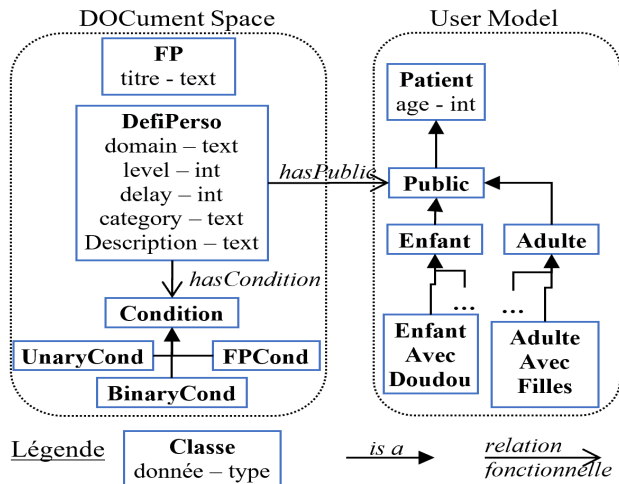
DOCument Space

FP
titre - text

DefiPerso
domain – text
level – int
delay – int
category – text
Description – text

hasPublic

hasCondition

Condition

UnaryCond

FPCond

BinaryCond

User Model

Patient
age - int

Public

Enfant

Adulte

...

...

Enfant Avec Doudou

Adulte Avec Filles

Légende

Classe
donnée – type

is a

relation fonctionnelle